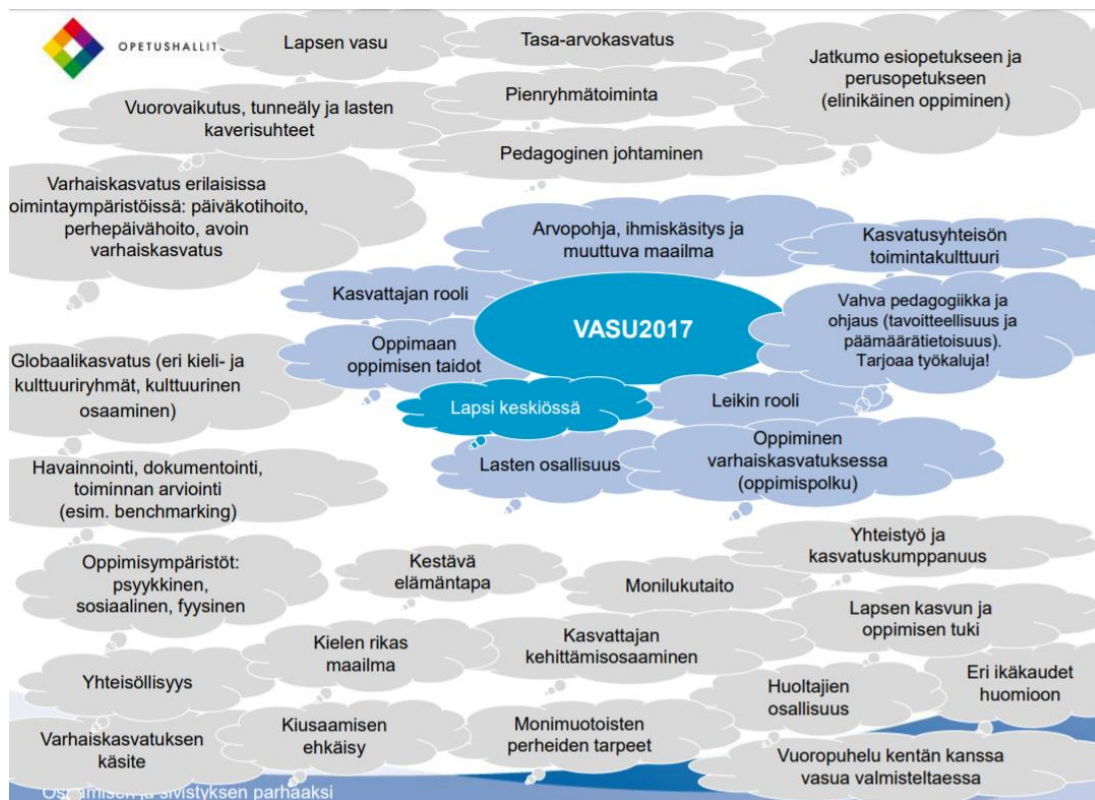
OPETUSHALLITU

Lapsen vasu

Tasa-arvokasvatus

Jatkumo esiopetukseen ja perusopetukseen (elinikäinen oppiminen)

Vuorovaikutus, tunneäly ja lasten kaverisuhteet

Pienryhmätoiminta

Pedagoginen johtaminen

Varhaiskasvatus erilaisissa oimintaympäristöissä: päiväkotihoito, perhepäivähoito, avoin varhaiskasvatus

Arvopohja, ihmiskäsitys ja muuttuva maailma

Kasvatusyhteisön toimintakulttuuri

Kasvattajan rooli

VASU2017

Vahva pedagogiikka ja ohjaus (tavoitteellisuus ja päämäärätietoisuus). Tarjoaa työkaluja!

Oppimaan oppimisen taidot

Globaalikasvatus (eri kieli- ja kulttuuriryhmät, kulttuurinen osaaminen)

Lapsi keskiössä

Leikin rooli

Oppiminen varhaiskasvatuksessa (oppimispolku)

Lasten osallisuus

Havainnointi, dokumentointi, toiminnan arviointi (esim. benchmarking)

Yhteistyö ja kasvatuskumppanuus

Oppimisympäristöt: psyykkinen, sosiaalinen, fyysinen

Kestävä elämäntapa

Monilukutaito

Lapsen kasvun ja oppimisen tuki

Kielen rikas maailma

Kasvattajan kehittämisosaaminen

Yhteisöllisyys

Eri ikäkaudet huomioon

Huoltajien osallisuus

Varhaiskasvatuksen käsite

Kiusaamisen ehkäisy

Monimuotoisten perheiden tarpeet

Vuoropuhelu kentän kanssa vasua valmisteltaessa

Osaamisen ja sivistyksen parhaaksi